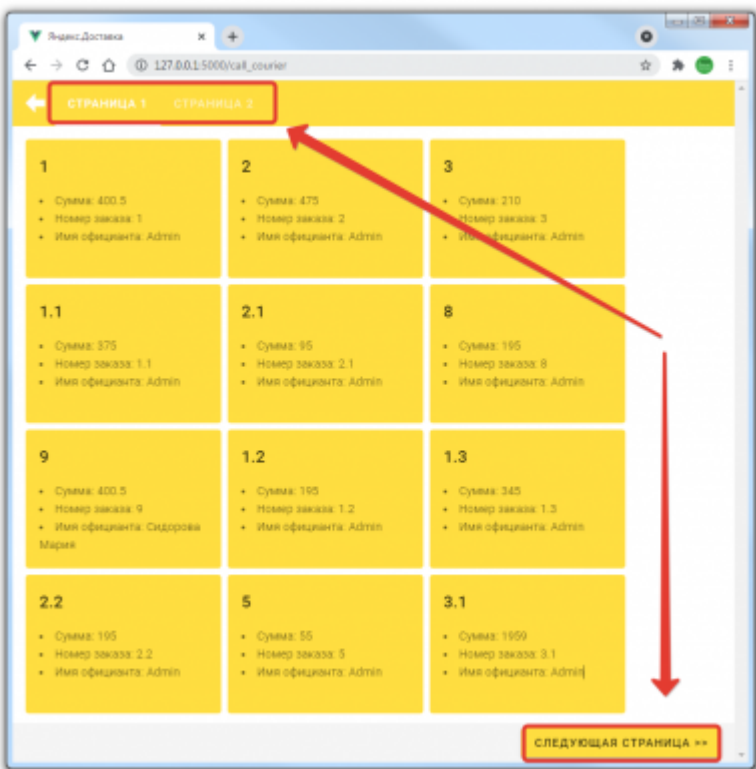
Яндекс.Доставка

127.0.0.1:5000/call_courier

СТРАНИЦА 1 СТРАНИЦА 2

1
- Сумма: 400.5
- Номер заказа: 1
- Имя официанта: Admin

2
- Сумма: 475
- Номер заказа: 2
- Имя официанта: Admin

3
- Сумма: 210
- Номер заказа: 3
- Имя официанта: Admin

1.1
- Сумма: 375
- Номер заказа: 1.1
- Имя официанта: Admin

2.1
- Сумма: 95
- Номер заказа: 2.1
- Имя официанта: Admin

8
- Сумма: 195
- Номер заказа: 8
- Имя официанта: Admin

9
- Сумма: 400.5
- Номер заказа: 9
- Имя официанта: Сидорова Мария

1.2
- Сумма: 195
- Номер заказа: 1.2
- Имя официанта: Admin

1.3
- Сумма: 345
- Номер заказа: 1.3
- Имя официанта: Admin

2.2
- Сумма: 195
- Номер заказа: 2.2
- Имя официанта: Admin

5
- Сумма: 55
- Номер заказа: 5
- Имя официанта: Admin

3.1
- Сумма: 1959
- Номер заказа: 3.1
- Имя официанта: Admin

СЛЕДУЮЩАЯ СТРАНИЦА >>